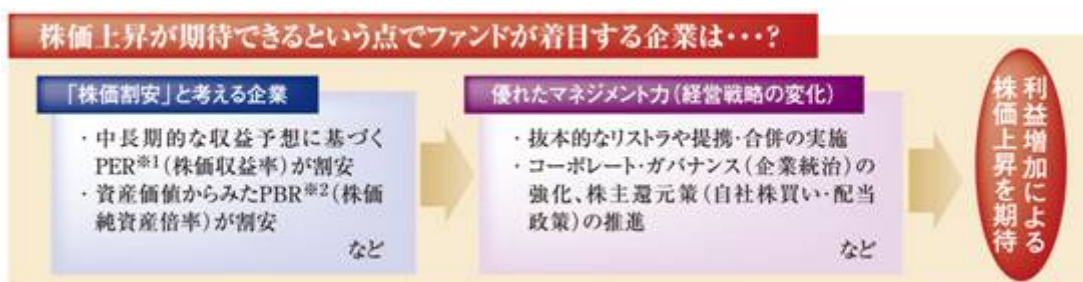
株価上昇が期待できるという点でファンドが着目する企業は・・・？

「株価割安」と考える企業

・中長期的な収益予想に基づくPER※1（株価収益率）が割安
・資産価値からみたPBR※2（株価純資産倍率）が割安

など

優れたマネジメント力（経営戦略の変化）

・抜本的なリストラや提携・合併の実施
・コーポレート・ガバナンス（企業統治）の強化、株主還元策（自社株買い・配当政策）の推進

など

利益増加による株価上昇を期待